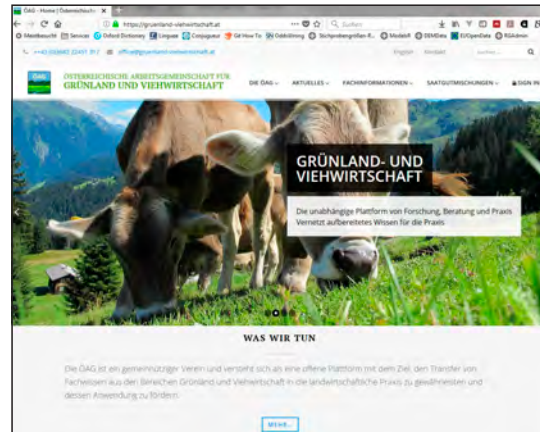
ÖAG - Home | Österreichisch... ×

https://grünland-viehwirtschaft.at

Suchen

Meistbesucht Services Oxford Dictionary Linguee Conjugueur Git How To Gdbildung Stichprobengrößen R... Modalit DEMDatu EUOpenData RGAdmin

+43 (0)3682 22451 317 office@gruenland-viehwirtschaft.at

English Feedback Suchen...

ÖAG

ÖSTERREICHISCHE ARBEITSGEMEINSCHAFT FÜR GRÜNLAND UND VIEHWIRTSCHAFT

DIE ÖAG AKTUELLES FACHINFORMATIONEN SAATGUTMISCHUNGEN SIGN IN

GRÜNLAND- UND VIEHWIRTSCHAFT

Die unabhängige Plattform von Forschung, Beratung und Praxis Vernetzt aufbereitetes Wissen für die Praxis

WAS WIR TUN

Die ÖAG ist ein gemeinnütziger Verein und versteht sich als eine offene Plattform mit dem Ziel, den Transfer von Fachwissen aus den Bereichen Grünland und Viehwirtschaft in die landwirtschaftliche Praxis zu gewährleisten und dessen Anwendung zu fördern.

MEHR...